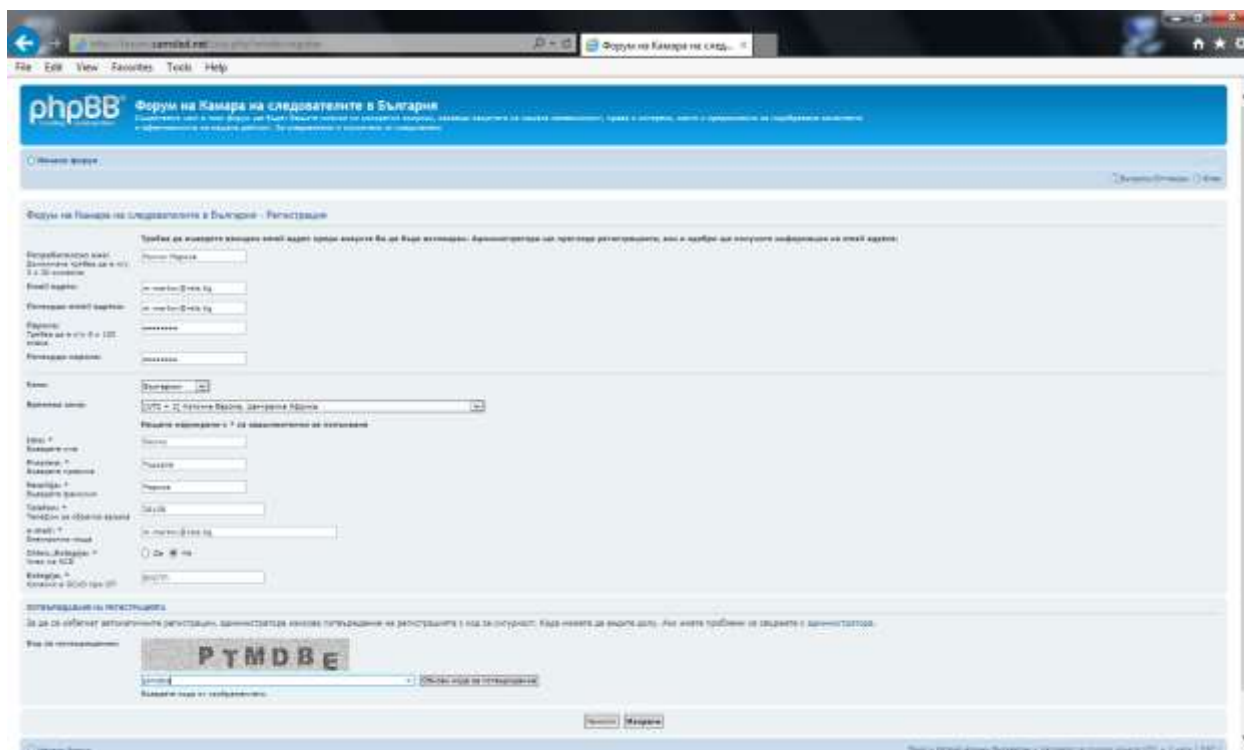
File Edit View Favorites Tools Help

Форум на Камара на следо... ×

phpBB

Форум на Камара на следователите в България

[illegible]

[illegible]

Форум на Камара на следователите в България - Регистрация

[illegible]

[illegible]

Email адрес:

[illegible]

Парола:

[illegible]

Език: Български

Времева зона: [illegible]

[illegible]

Име: *

Презиме: *

Фамилия: *

Телефон: *

e-mail: *

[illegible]

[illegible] ○ Да ● Не

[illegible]

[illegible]

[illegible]

Код за потвърждение:

PTMDBE

ptmdbe

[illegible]

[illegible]

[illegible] Изпрати